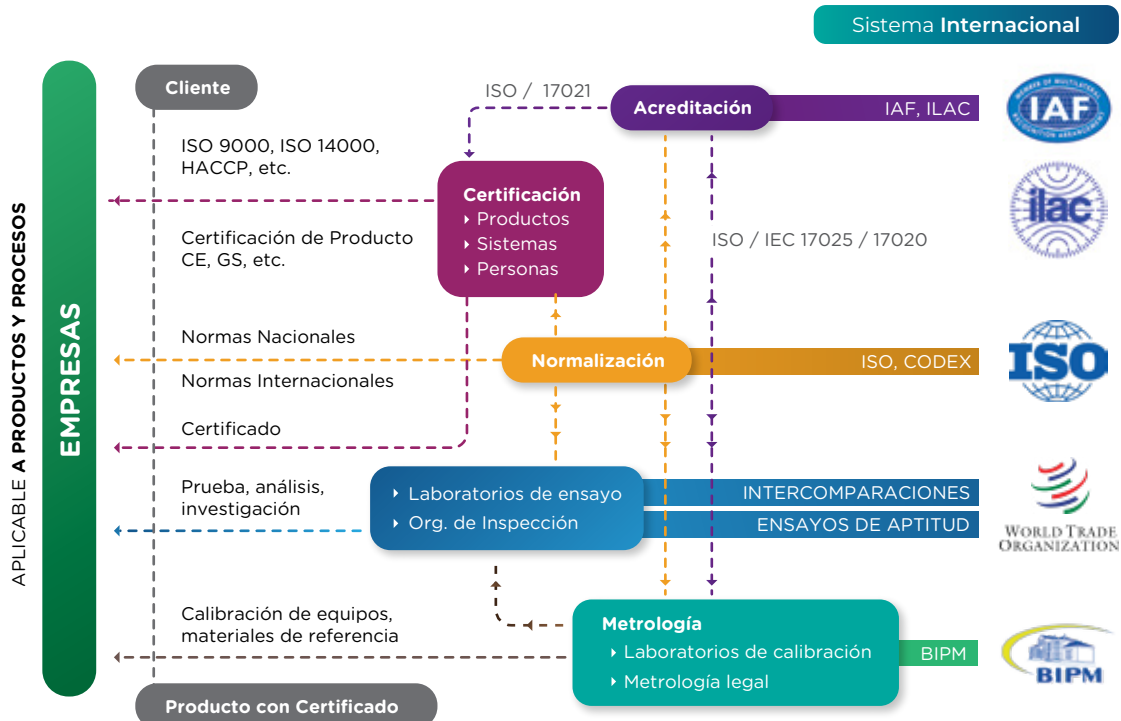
Sistema **Internacional**

APLICABLE **A PRODUCTOS Y PROCESOS**

**EMPRESAS**

**Cliente**

ISO / 17021

**Acreditación**

IAF, ILAC

IAF

ISO 9000, ISO 14000, HACCP, etc.

**Certificación**
‣ Productos
‣ Sistemas
‣ Personas

ilac

Certificación de Producto CE, GS, etc.

ISO / IEC 17025 / 17020

Normas Nacionales

**Normalización**

ISO, CODEX

ISO

Normas Internacionales

Certificado

Prueba, análisis, investigación

‣ Laboratorios de ensayo
‣ Org. de Inspección

INTERCOMPARACIONES

ENSAYOS DE APTITUD

WORLD TRADE ORGANIZATION

Calibración de equipos, materiales de referencia

**Metrología**
‣ Laboratorios de calibración
‣ Metrología legal

BIPM

BIPM

**Producto con Certificado**